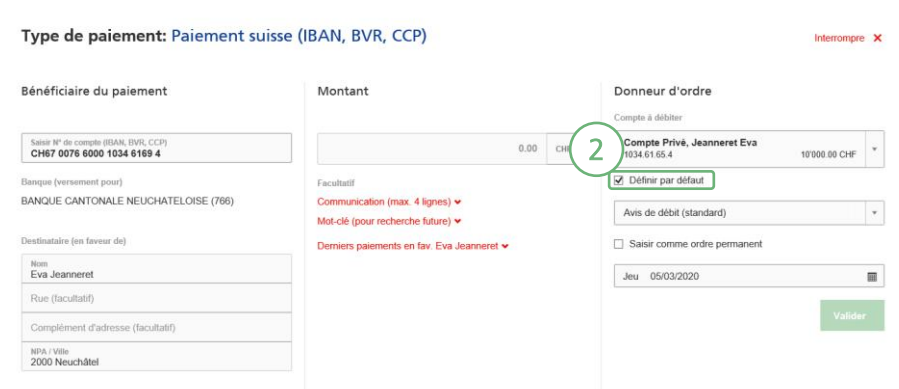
Type de paiement: Paiement suisse (IBAN, BVR, CCP)

Interrompre ✕

Bénéficiaire du paiement

Saisir N° de compte (IBAN, BVR, CCP)
CH67 0076 6000 1034 6169 4

Banque (versement pour)
BANQUE CANTONALE NEUCHATELOISE (766)

Destinataire (en faveur de)

Nom
Eva Jeanneret

Rue (facultatif)

Complément d'adresse (facultatif)

NPA / Ville
2000 Neuchâtel

Montant

0.00 CH

Facultatif

Communication (max. 4 lignes)

Mot-clé (pour recherche future)

Derniers paiements en fav. Eva Jeanneret

Donneur d'ordre

Compte à débiter

2

Compte Privé, Jeanneret Eva
1034.61.65.4 10'000.00 CHF

Définir par défaut

Avis de débit (standard)

Saisir comme ordre permanent

Jeu 05/03/2020

Valider